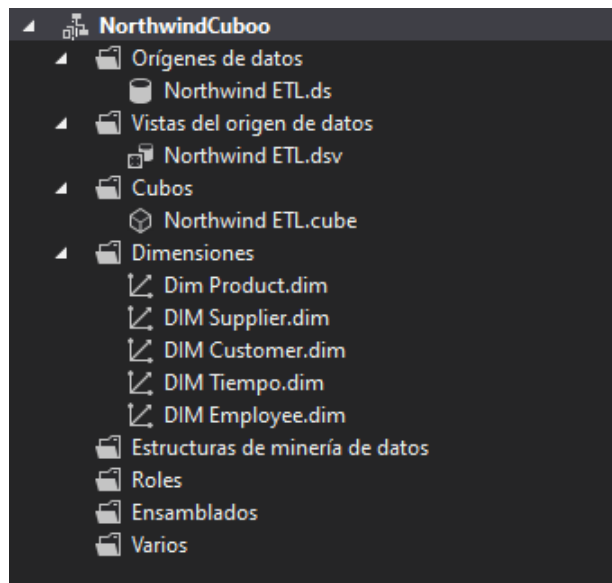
NorthwindCuboo
Orígenes de datos
Northwind ETL.ds
Vistas del origen de datos
Northwind ETL.dsv
Cubos
Northwind ETL.cube
Dimensiones
Dim Product.dim
DIM Supplier.dim
DIM Customer.dim
DIM Tiempo.dim
DIM Employee.dim
Estructuras de minería de datos
Roles
Ensamblados
Varios